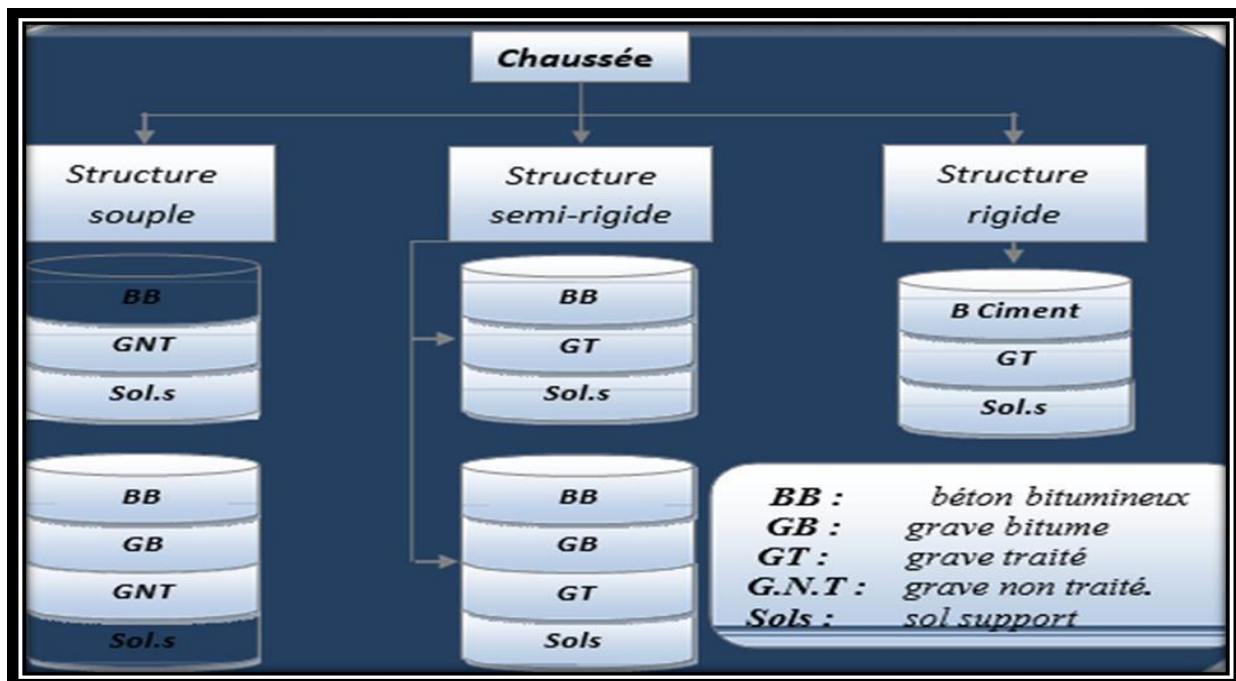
Chaussée

Structure souple

BB
GNT
Sol.s

BB
GB
GNT
Sol.s

Structure semi-rigide

BB
GT
Sol.s

BB
GB
GT
Sols

Structure rigide

B Ciment
GT
Sol.s

BB : béton bitumineux
GB : grave bitume
GT : grave traité
G.N.T : grave non traité.
Sols : sol support